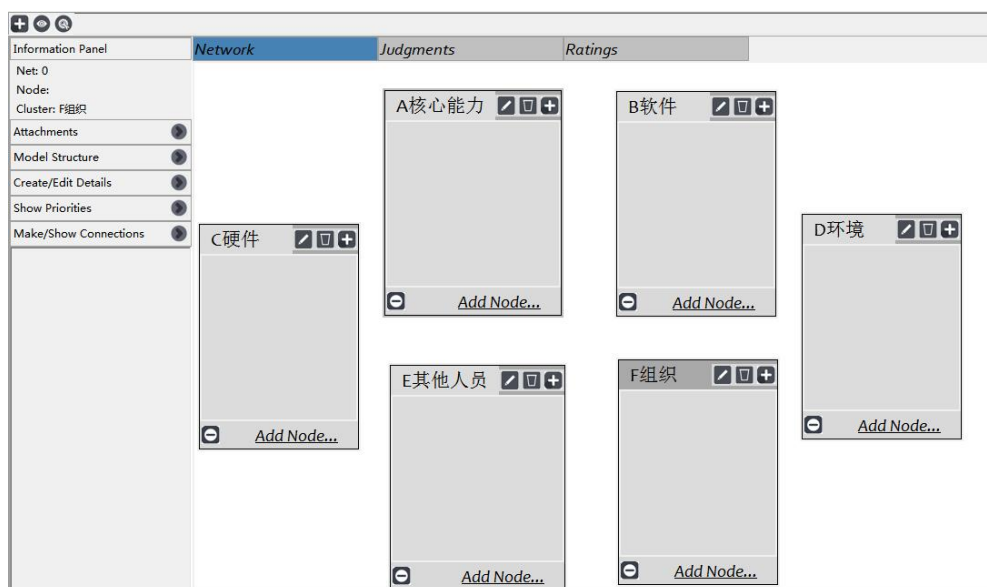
Information Panel
Net: 0
Node:
Cluster: F组织
Attachments
Model Structure
Create/Edit Details
Show Priorities
Make/Show Connections

Network
Judgments
Ratings

A核心能力
Add Node...

B软件
Add Node...

C硬件
Add Node...

D环境
Add Node...

E其他人员
Add Node...

F组织
Add Node...